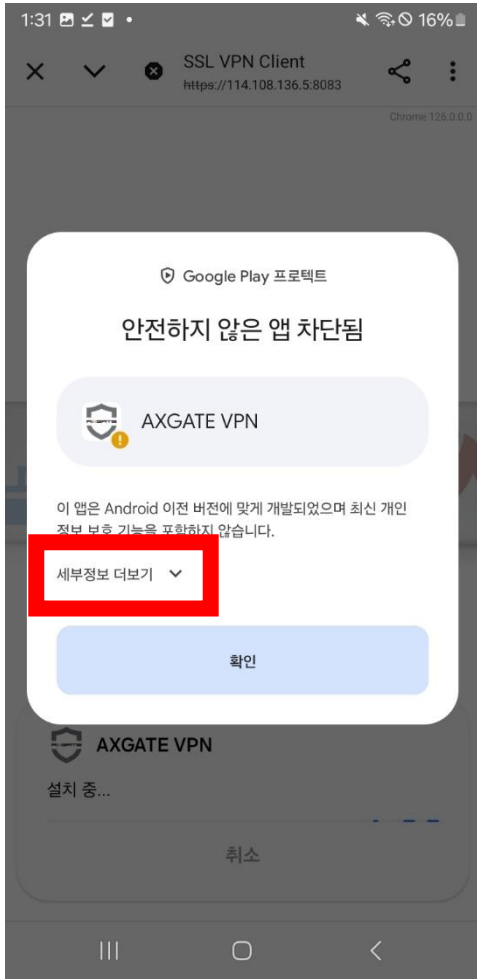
1:31 16%

SSL VPN Client
https://114.108.136.5:8083

Chrome 126.0.0.0

Google Play 프로텍트

안전하지 않은 앱 차단됨

AXGATE VPN

이 앱은 Android 이전 버전에 맞게 개발되었으며 최신 개인정보 보호 기능을 포함하지 않습니다.

세부정보 더보기

확인

AXGATE VPN

설치 중...

취소